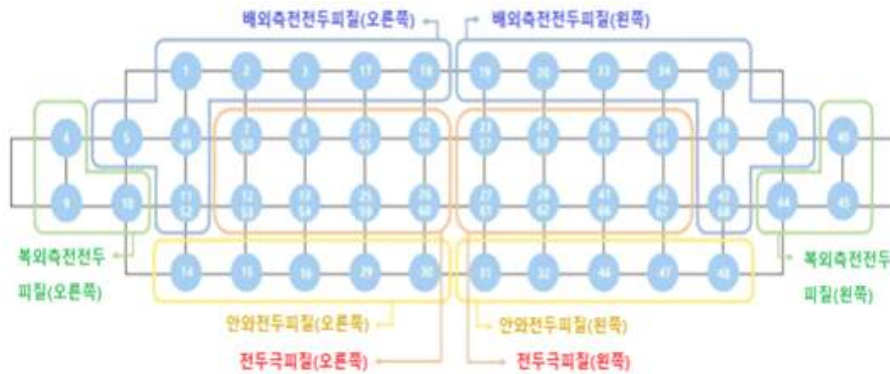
배외측전전두피질(오른쪽)
배외측전전두피질(왼쪽)

1
2
3
17
18
19
20
33
34
35

4
5
6
49
7
50
8
51
21
55
22
56
23
57
24
58
36
63
37
64
38
65
39
40

9
10
11
52
12
53
13
54
25
59
26
60
27
61
28
62
41
66
42
67
43
68
44
45

14
15
16
29
30
31
32
46
47
48

복외측전전두 피질(오른쪽)
복외측전전두 피질(왼쪽)

안와전두피질(오른쪽)
안와전두피질(왼쪽)

전두극피질(오른쪽)
전두극피질(왼쪽)